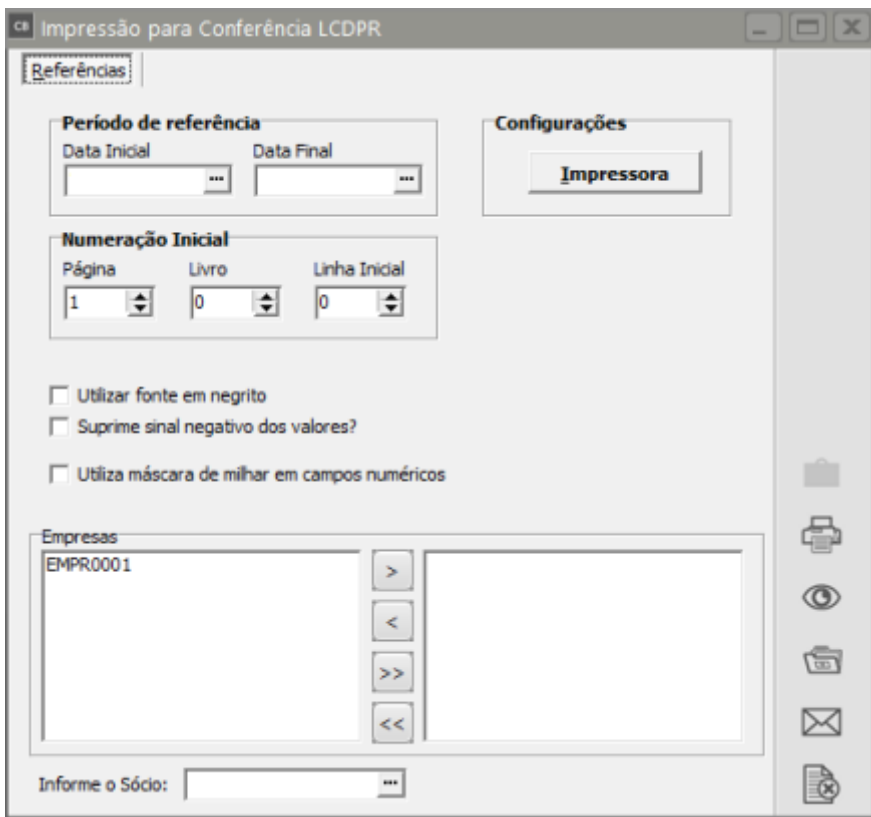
Impressão para Conferência LCDPR

Referências

Período de referência
Data Inicial
Data Final

Configurações
Impressora

Numeração Inicial
Página
1
Livro
0
Linha Inicial
0

Utilizar fonte em negrito
Suprime sinal negativo dos valores?
Utiliza máscara de milhar em campos numéricos

Empresas
EMPR0001
>
<
>>
<<

Informe o Sócio: